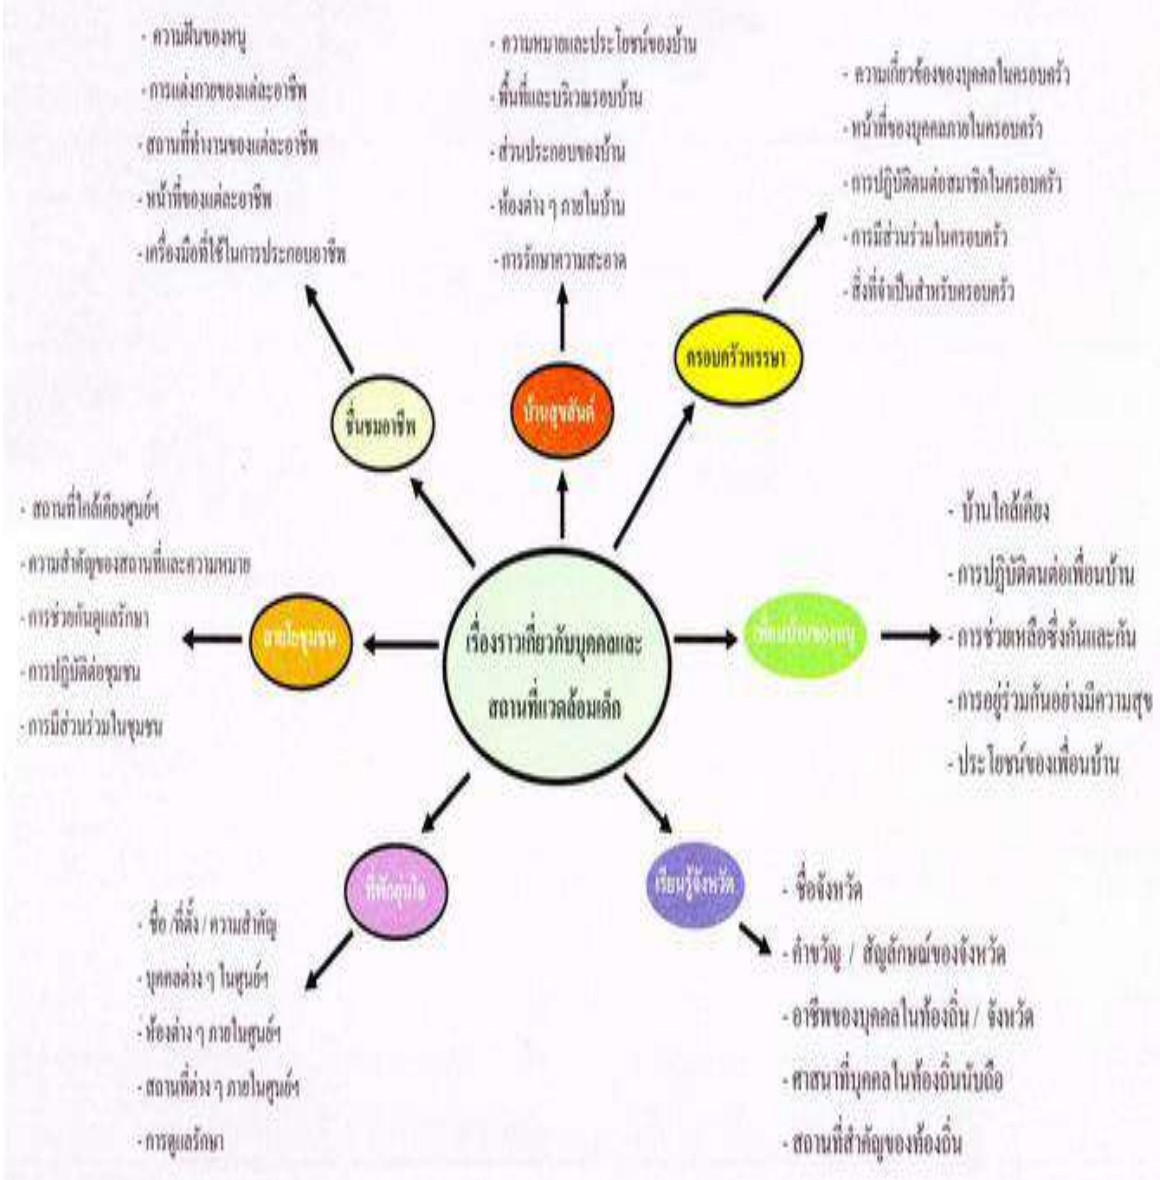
- ความฝันของหนู
- การแต่งกายของแต่ละอาชีพ
- สถานที่ทำงานของแต่ละอาชีพ
- หน้าที่ของแต่ละอาชีพ
- เครื่องมือที่ใช้ในการประกอบอาชีพ

- ความหมายและประโยชน์ของบ้าน
- พื้นที่และบริเวณรอบบ้าน
- ส่วนประกอบของบ้าน
- ห้องต่าง ๆ ภายในบ้าน
- การรักษาความสะอาด

- ความเกี่ยวข้องของบุคคลในครอบครัว
- หน้าที่ของบุคคลภายในครอบครัว
- การปฏิบัติตนต่อสมาชิกในครอบครัว
- การมีส่วนร่วมในครอบครัว
- สิ่งที่จำเป็นสำหรับครอบครัว

ครอบครัวหรรษา

ชื่นชมอาชีพ

บ้านสุขสันต์

- สถานที่ใกล้เคียงศูนย์ฯ
- ความสำคัญของสถานที่และความหมาย
- การช่วยกันดูแลรักษา
- การปฏิบัติต่อชุมชน
- การมีส่วนร่วมในชุมชน

สายใยชุมชน

เรื่องราวเกี่ยวกับบุคคลและสถานที่แวดล้อมเด็ก

เพื่อนบ้านของหนู

- บ้านใกล้เคียง
- การปฏิบัติตนต่อเพื่อนบ้าน
- การช่วยเหลือซึ่งกันและกัน
- การอยู่ร่วมกันอย่างมีความสุข
- ประโยชน์ของเพื่อนบ้าน

ที่พักอุ่นใจ

เรียนรู้จังหวัด

- ชื่อ /ที่ตั้ง / ความสำคัญ
- บุคคลต่าง ๆ ในศูนย์ฯ
- ห้องต่าง ๆ ภายในศูนย์ฯ
- สถานที่ต่าง ๆ ภายในศูนย์ฯ
- การดูแลรักษา

- ชื่อจังหวัด
- คำขวัญ / สัญลักษณ์ของจังหวัด
- อาชีพของบุคคลในท้องถิ่น / จังหวัด
- ศาสนาที่บุคคลในท้องถิ่นนับถือ
- สถานที่สำคัญของท้องถิ่น